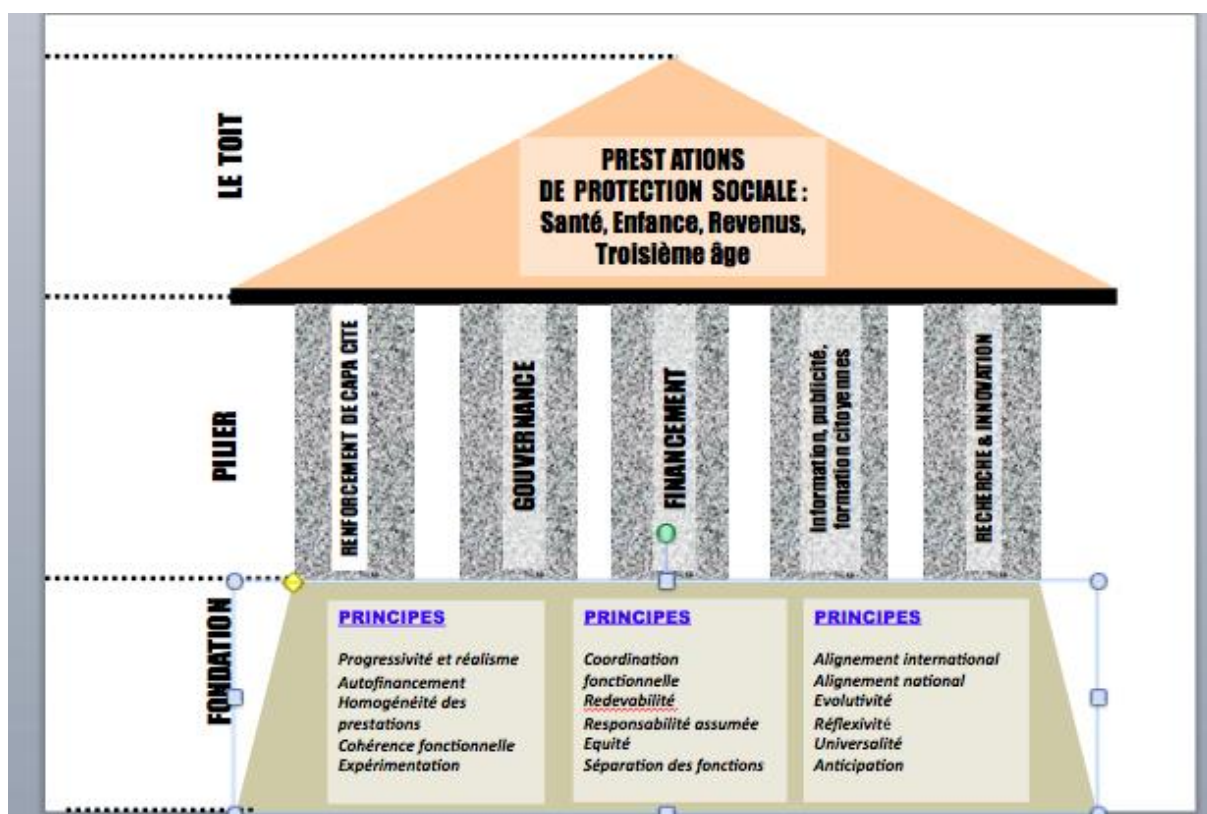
LE TOIT

PREST ATIONS
DE PROTECTION SOCIALE :
Santé, Enfance, Revenus, Troisième âge

PILIER

RENFORCEMENT DE CAPA CITE

GOUVERNANCE

FINANCEMENT

Information, publicité, formation citoyennes

RECHERCHE & INNOVATION

FONDATION

PRINCIPES

Progressivité et réalisme
Autofinancement
Homogénéité des prestations
Cohérence fonctionnelle
Expérimentation

PRINCIPES

Coordination fonctionnelle
Redevabilité
Responsabilité assumée
Equité
Séparation des fonctions

PRINCIPES

Alignement international
Alignement national
Evolutivité
Réflexivité
Universalité
Anticipation